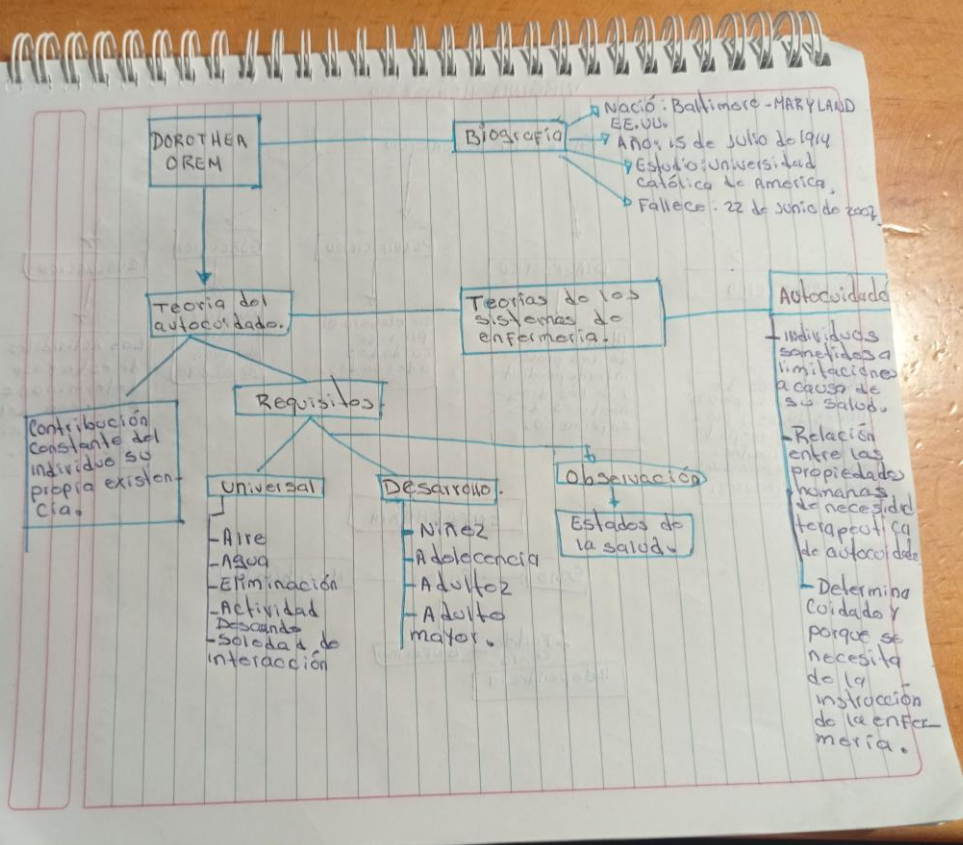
DOROTHEA OREM

Biografia

Nació: Baltimore - MARYLAND EE.UU.
Año: 15 de julio de 1914
Estudio: universidad católica de America.
Fallece. 22 de junio de 2007.

Teoria del autocuidado.

Teorias de los sistemas de enfermeria.

Autocuidado

- individuos sometidos a limitaciones a causa de su salud.
- Relación entre las propiedades humanas de necesidad terapeutica de autocuidado
- Determina cuidado y porque se necesita de la instrucción de la enfermeria.

Contribución constante del individuo su propia existencia.

Requisitos

Universal
- Aire
- Agua
- Eliminación
- Actividad Descanso
- soledad de interacción

Desarrollo.
- Niñez
- Adolecencia
- Adultez
- Adulto mayor.

Observación
Estados de la salud.